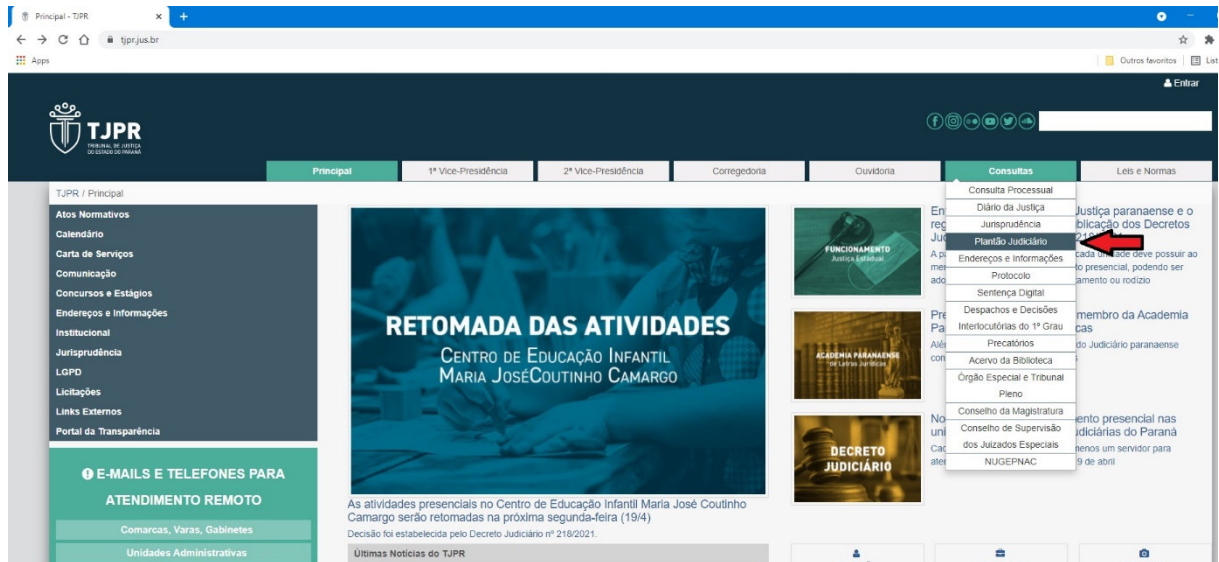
Principal - TJPR
tjpr.jus.br
Apps
Outros favoritos
Entrar

TJPR
TRIBUNAL DE JUSTIÇA DO ESTADO DO PARANÁ

Principal | 1ª Vice-Presidência | 2ª Vice-Presidência | Corregedoria | Ouvidoria | Consultas | Leis e Normas

TJPR / Principal

Atos Normativos
Calendário
Carta de Serviços
Comunicação
Concursos e Estágios
Endereços e Informações
Institucional
Jurisprudência
LGPD
Licitações
Links Externos
Portal da Transparência

E-MAILS E TELEFONES PARA ATENDIMENTO REMOTO
Comarcas, Varas, Gabinetes
Unidades Administrativas

RETOMADA DAS ATIVIDADES
CENTRO DE EDUCAÇÃO INFANTIL MARIA JOSÉCOUTINHO CAMARGO

As atividades presenciais no Centro de Educação Infantil Maria José Coutinho Camargo serão retomadas na próxima segunda-feira (19/4)
Decisão foi estabelecida pelo Decreto Judiciário nº 218/2021.

Últimas Notícias do TJPR

FUNCIONAMENTO Justiça Estadual
ACADEMIA PARANAENSE de Letras Jurídicas
DECRETO JUDICIÁRIO

En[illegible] Justiça paranaense e o reg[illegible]blicação dos Decretos Jud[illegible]218
A p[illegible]cada unidade deve possuir ao me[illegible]o presencial, podendo ser ado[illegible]amento ou rodizio

Pre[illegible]membro da Academia Pa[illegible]cas
Alé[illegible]do Judiciário paranaense con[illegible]

No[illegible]ento presencial nas uni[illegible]diciárias do Paraná
Cad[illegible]menos um servidor para ate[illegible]9 de abril

Consulta Processual
Diário da Justiça
Jurisprudência
Plantão Judiciário
Endereços e Informações
Protocolo
Sentença Digital
Despachos e Decisões Interlocutórias do 1º Grau
Precatórios
Acervo da Biblioteca
Órgão Especial e Tribunal Pleno
Conselho da Magistratura
Conselho de Supervisão dos Juizados Especiais
NUGEPNAC